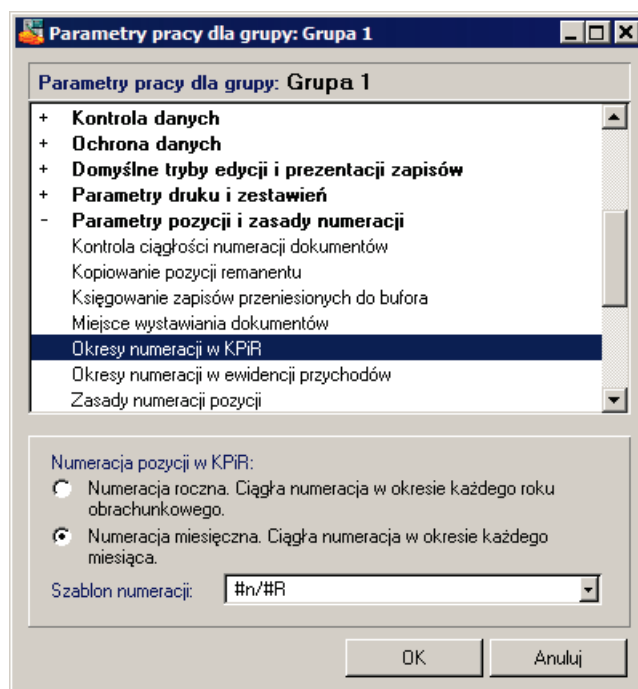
Parametry pracy dla grupy: Grupa 1

Parametry pracy dla grupy: Grupa 1

+ Kontrola danych
+ Ochrona danych
+ Domyślne tryby edycji i prezentacji zapisów
+ Parametry druku i zestawień
- Parametry pozycji i zasady numeracji
Kontrola ciągłości numeracji dokumentów
Kopiowanie pozycji remanentu
Księgowanie zapisów przeniesionych do bufora
Miejsce wystawiania dokumentów
Okresy numeracji w KPiR
Okresy numeracji w ewidencji przychodów
Zasady numeracji pozycji

Numeracja pozycji w KPiR:
Numeracja roczna. Ciągła numeracja w okresie każdego roku obrachunkowego.
Numeracja miesięczna. Ciągła numeracja w okresie każdego miesiąca.
Szablon numeracji: #n/#R

OK
Anuluj